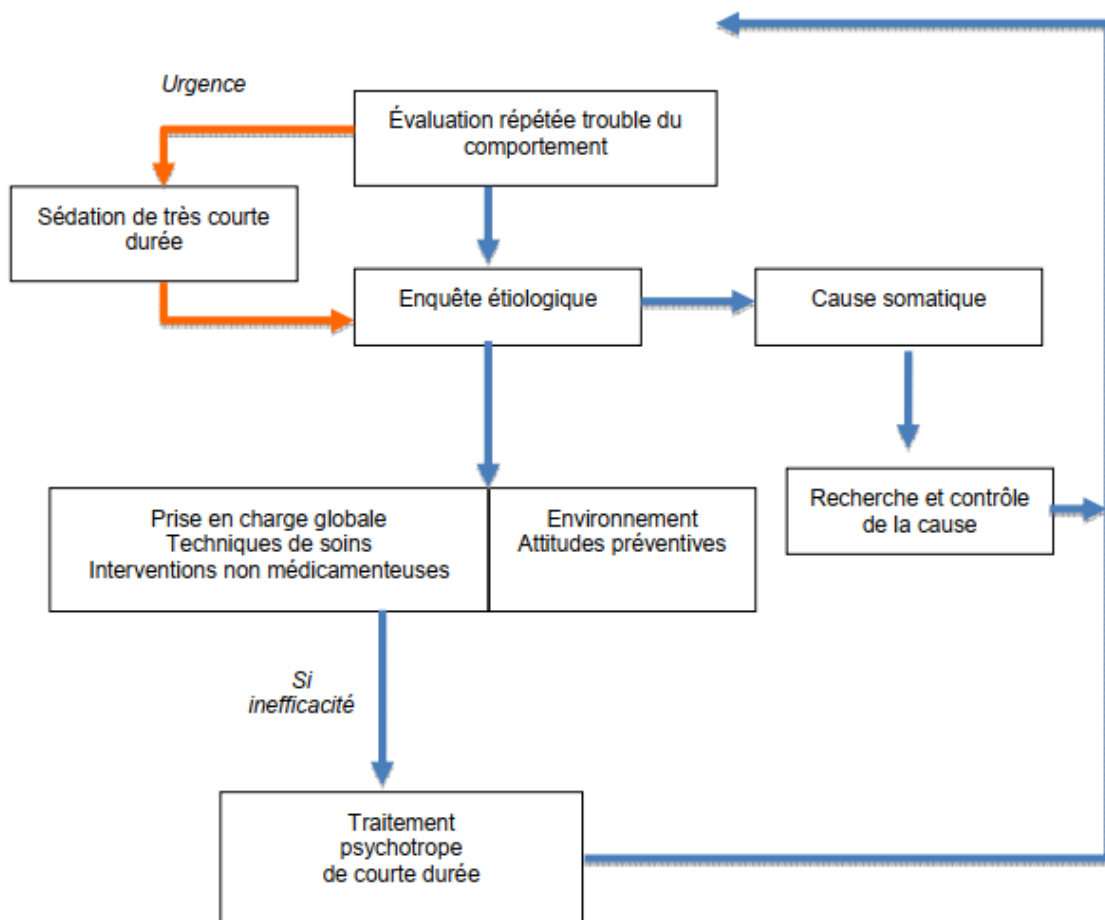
Urgence

Évaluation répétée trouble du comportement

Sédation de très courte durée

Enquête étiologique

Cause somatique

Recherche et contrôle de la cause

Prise en charge globale
Techniques de soins
Interventions non médicamenteuses

Environnement
Attitudes préventives

Si inefficacité

Traitement psychotrope de courte durée